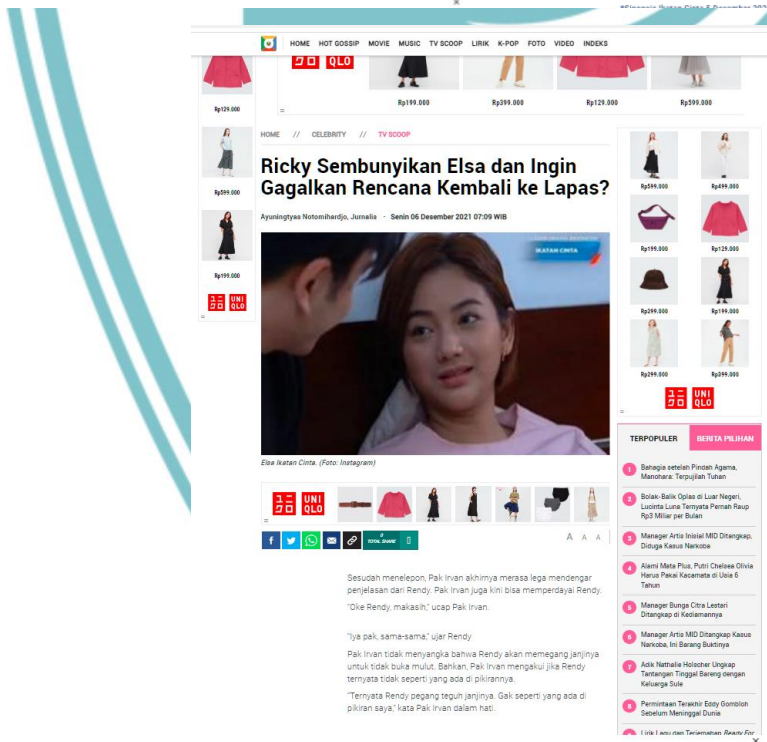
#Sinopsis Ikatan Cinta 6 Desember 202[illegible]

HOME HOT GOSSIP MOVIE MUSIC TV SCOOP LIRIK K-POP FOTO VIDEO INDEKS

UNI QLO

Rp199.000 Rp399.000 Rp129.000 Rp599.000

Rp129.000

Rp599.000

Rp199.000

UNI QLO

HOME // CELEBRITY // TV SCOOP

Ricky Sembunyikan Elsa dan Ingin Gagalkan Rencana Kembali ke Lapas?

Ayuningtyas Notomihardjo, Jurnalis · Senin 06 Desember 2021 07:09 WIB

IKATAN CINTA

Elsa Ikatan Cinta. (Foto: Instagram)

UNI QLO

0 TOTAL SHARE

A A A

Sesudah menelepon, Pak Irvan akhirnya merasa lega mendengar penjelasan dari Rendy. Pak Irvan juga kini bisa memperdayai Rendy.

"Oke Rendy, makasih," ucap Pak Irvan.

"Iya pak, sama-sama," ujar Rendy

Pak Irvan tidak menyangka bahwa Rendy akan memegang janjinya untuk tidak buka mulut. Bahkan, Pak Irvan mengakui jika Rendy ternyata tidak seperti yang ada di pikirannya.

"Ternyata Rendy pegang teguh janjinya. Gak seperti yang ada di pikiran saya," kata Pak Irvan dalam hati.

Rp599.000 Rp499.000
Rp199.000 Rp129.000
Rp299.000 Rp199.000
Rp299.000 Rp399.000

UNI QLO

TERPOPULER BERITA PILIHAN

1 Bahagia setelah Pindah Agama, Manohara: Terpujilah Tuhan

2 Bolak-Balik Oplas di Luar Negeri, Lucinta Luna Ternyata Pernah Raup Rp3 Miliar per Bulan

3 Manager Artis Inisial MID Ditangkap, Diduga Kasus Narkoba

4 Alami Mata Plus, Putri Chelsee Olivia Harus Pakai Kacamata di Usia 6 Tahun

5 Manager Bunga Citra Lestari Ditangkap di Kediamannya

6 Manager Artis MID Ditangkap Kasus Narkoba, Ini Barang Buktinya

7 Adik Nathalie Holscher Ungkap Tantangan Tinggal Bareng dengan Keluarga Sule

8 Permintaan Terakhir Eddy Gombloh Sebelum Meninggal Dunia

9 Lirik Lagu dan Terjemahan Ready For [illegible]